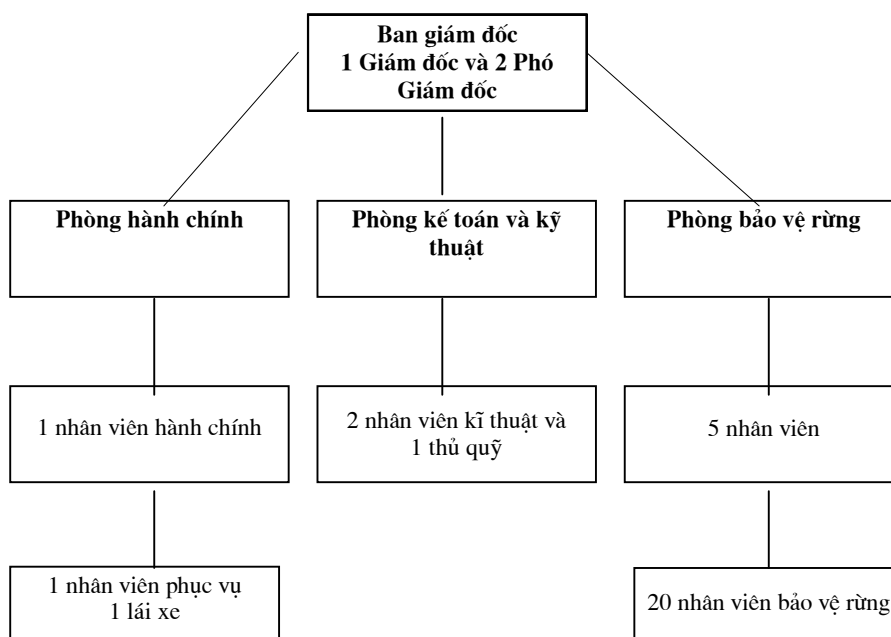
Ban giám đốc
1 Giám đốc và 2 Phó Giám đốc

Phòng hành chính

Phòng kế toán và kỹ thuật

Phòng bảo vệ rừng

1 nhân viên hành chính

2 nhân viên kĩ thuật và 1 thủ quỹ

5 nhân viên

1 nhân viên phục vụ
1 lái xe

20 nhân viên bảo vệ rừng